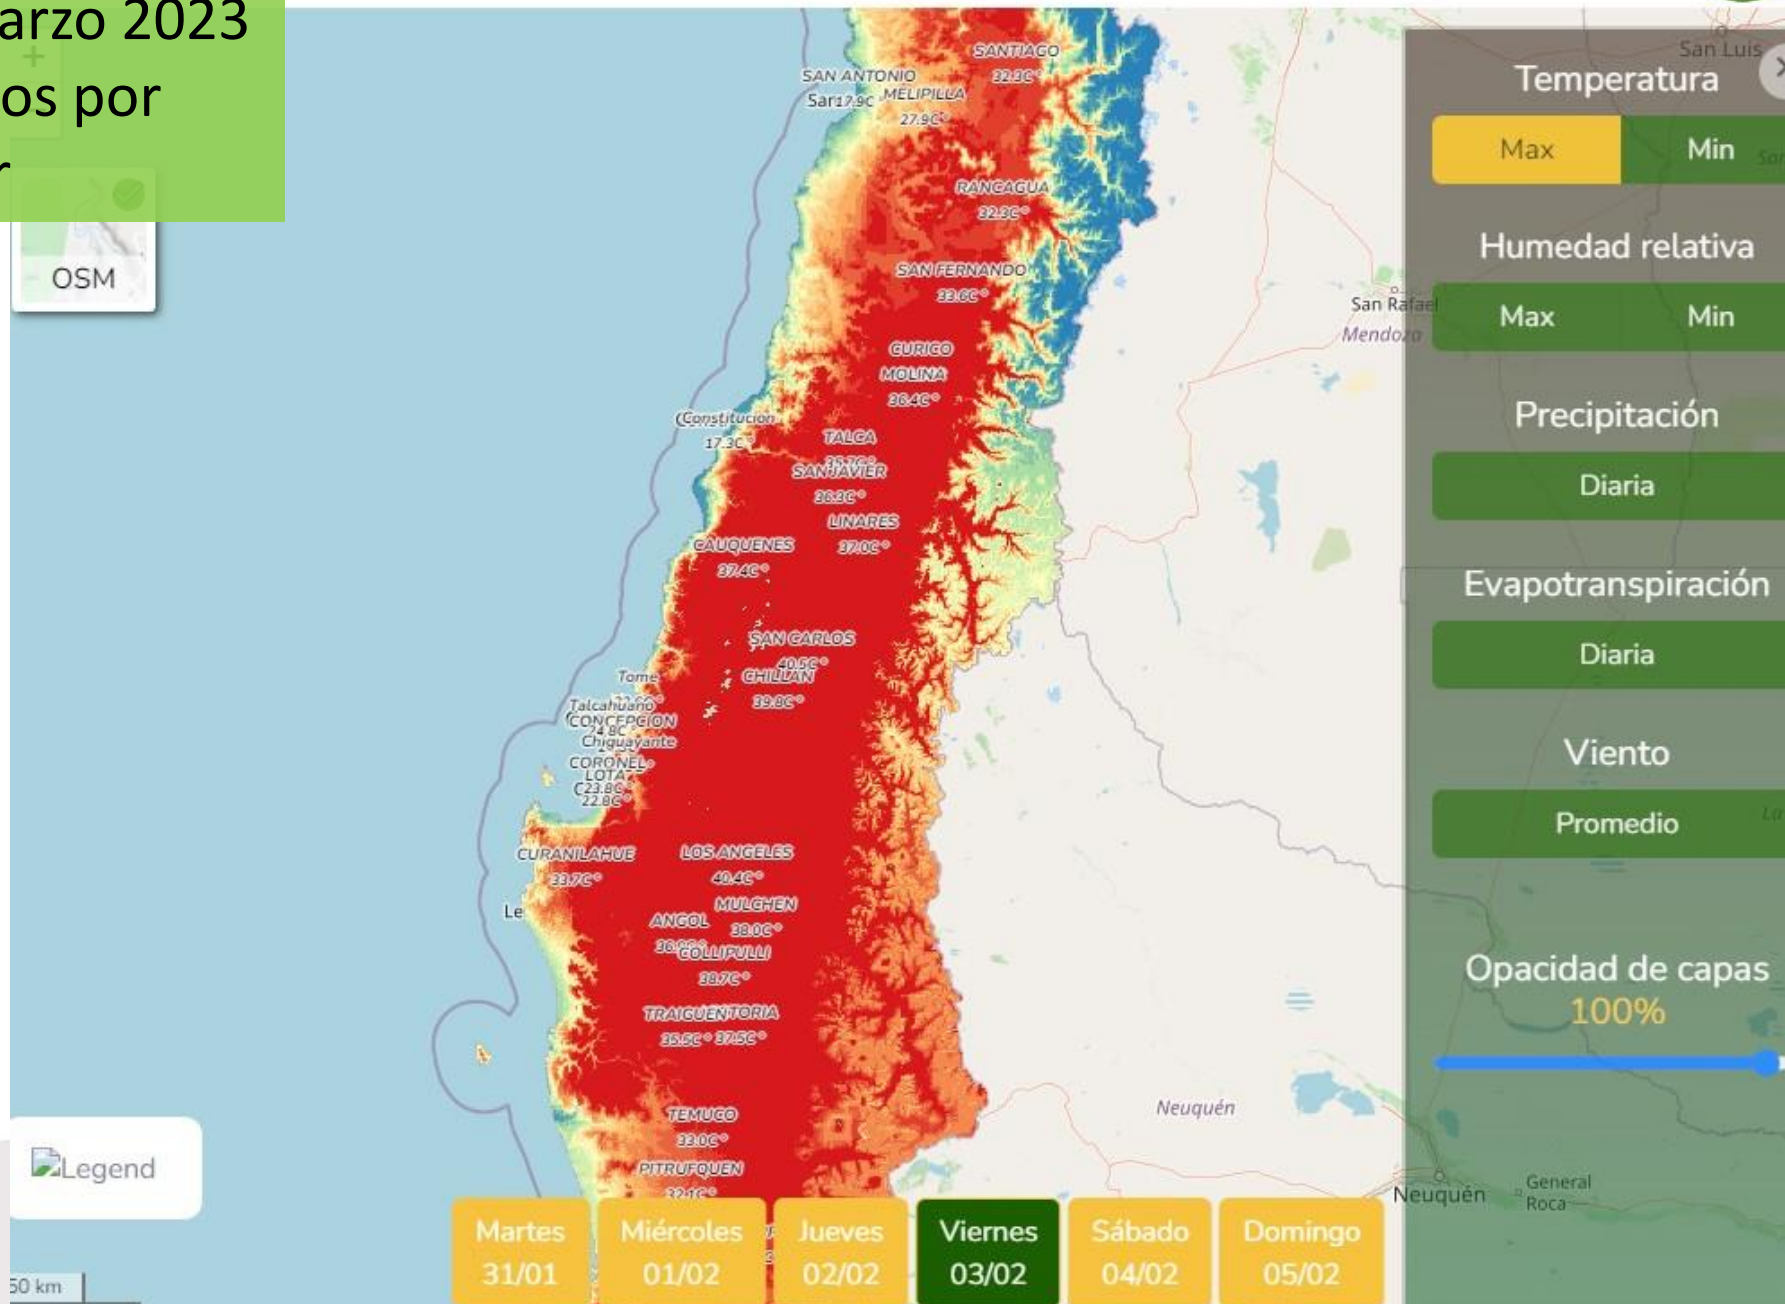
arzo 2023
os por
r

OSM

SANTIAGO 32.3C°
SAN ANTONIO
Sar17.9C MELIPILLA 27.9C°
RANCAGUA 32.3C°
SAN FERNANDO 33.6C°
CURICO MOLINA 36.4C°
Constitucion 17.3C°
TALCA
SAN JAVIER 36.3C°
LINARES 37.0C°
CAUQUENES 37.4C°
SAN CARLOS 40.5C°
CHILLAN 39.8C°
Tome
Talcahuano
CONCEPCION 24.8C
Chiguayante
CORONEL
LOTA
23.8C
22.8C°
CURANILAHUE 33.7C°
LOS ANGELES 40.4C°
MULCHEN 38.0C°
ANGOL
COLLIPULLI 38.7C°
TRAIGUEN TORIA 35.5C° 37.5C°
TEMUCO 33.0C°
PITRUFQUEN 32.1C°
Le

San Luis
San Rafael
Mendoza
Neuquén
Neuquén
General Roca

Temperatura
Max
Min
Humedad relativa
Max
Min
Precipitación
Diaria
Evapotranspiración
Diaria
Viento
Promedio
Opacidad de capas
100%

Legend
50 km

Martes 31/01
Miércoles 01/02
Jueves 02/02
Viernes 03/02
Sábado 04/02
Domingo 05/02